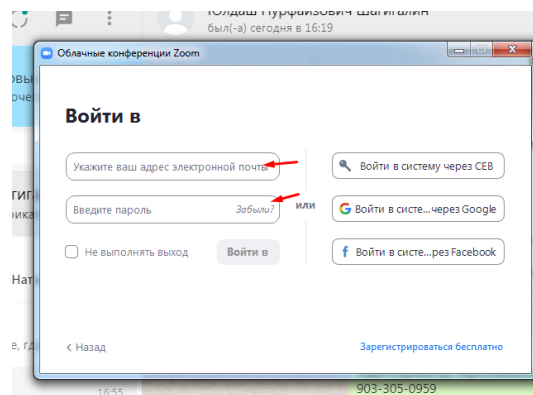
Юлдаш Нурфаизович Шагиалин
был(-а) сегодня в 16:19

Облачные конференции Zoom

Войти в

Укажите ваш адрес электронной почты

Введите пароль Забыли?

или

Не выполнять выход

Войти в

Войти в систему через СЕВ

Войти в систе...через Google

Войти в систе...рез Facebook

< Назад

Зарегистрироваться бесплатно

903-305-0959

16:55